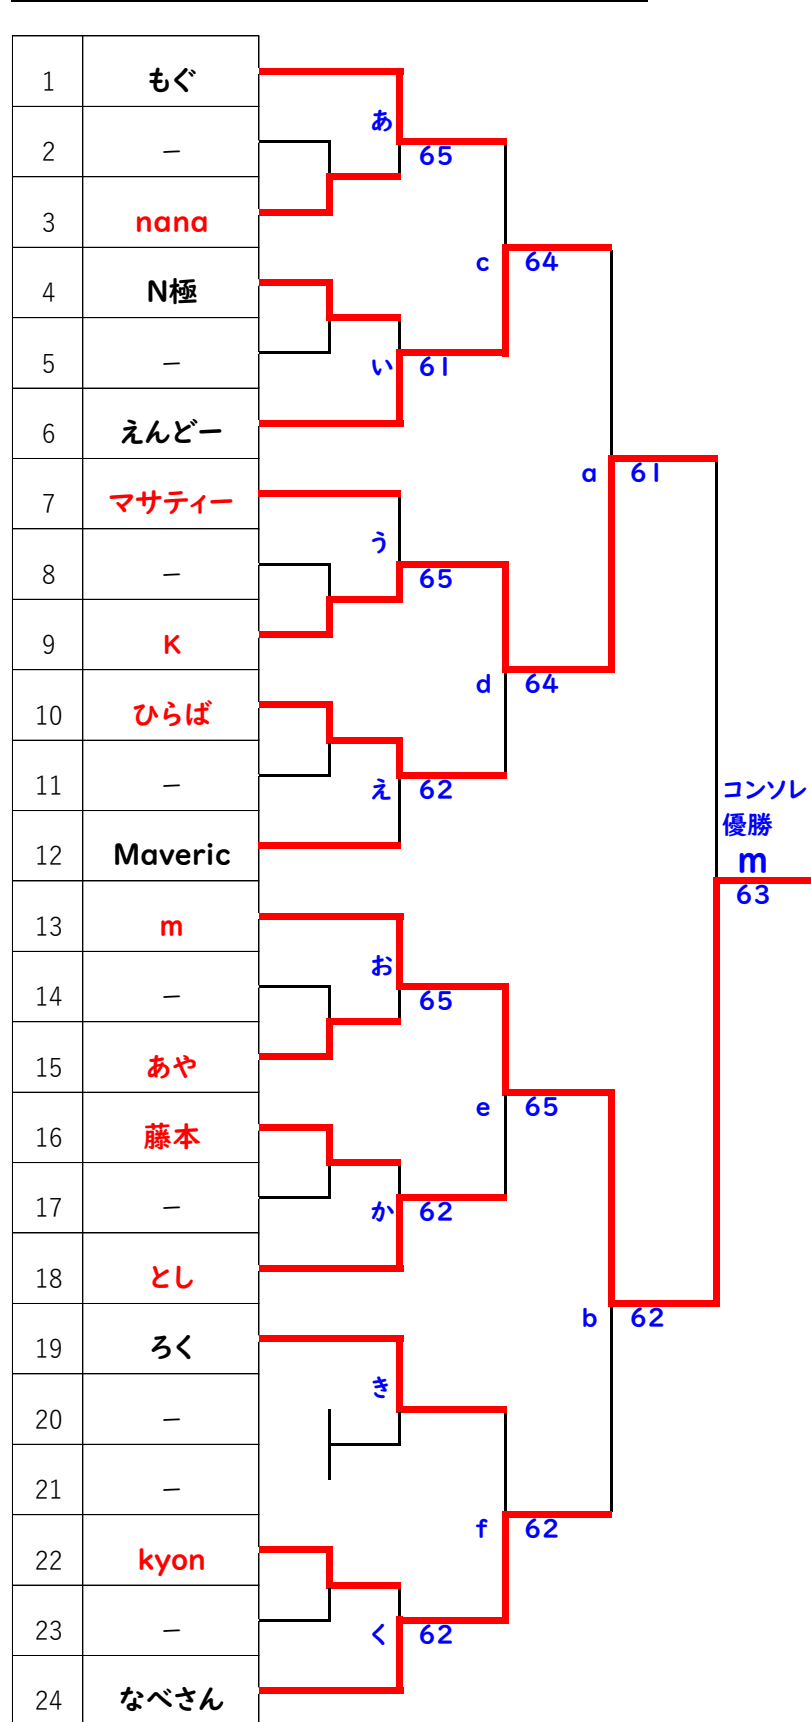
| 1 | もぐ |
|---|---|
| 2 | − |
| 3 | nana |
| 4 | N極 |
| 5 | − |
| 6 | えんどー |
| 7 | マサティー |
| 8 | − |
| 9 | K |
| 10 | ひらば |
| 11 | − |
| 12 | Maveric |
| 13 | m |
| 14 | − |
| 15 | あや |
| 16 | 藤本 |
| 17 | − |
| 18 | とし |
| 19 | ろく |
| 20 | − |
| 21 | − |
| 22 | kyon |
| 23 | − |
| 24 | なべさん |

あ 65
い 61
c 64
う 65
え 62
d 64
a 61
お 65
か 62
e 65
き
く 62
f 62
b 62
コンソレ優勝
m
63